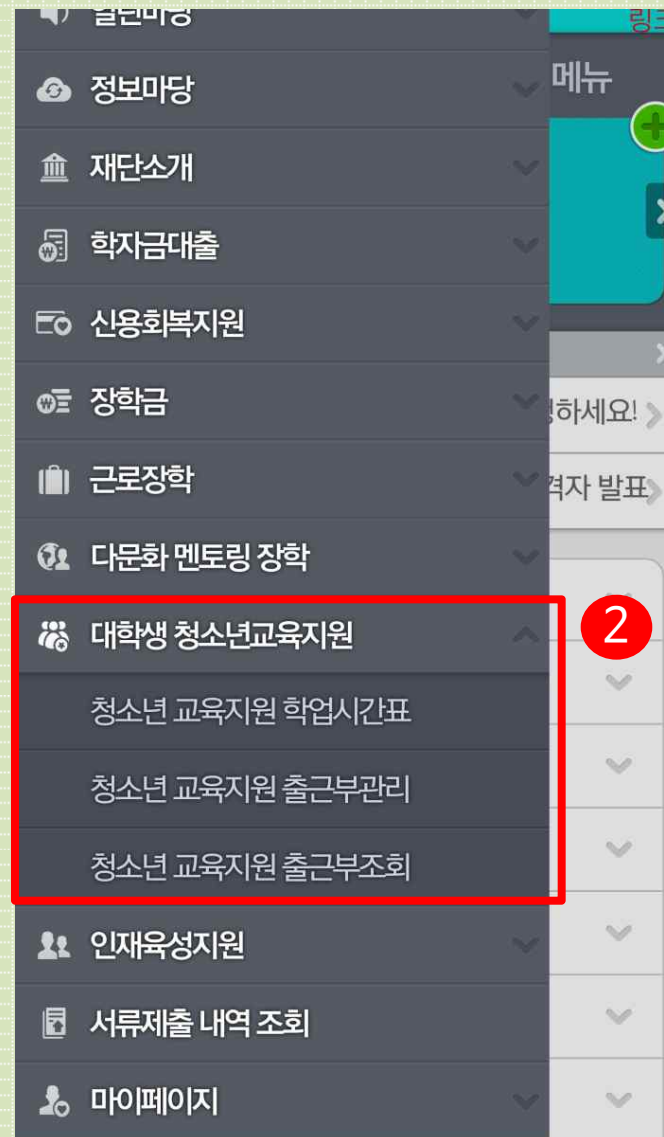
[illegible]

정보마당

재단소개

학자금대출

신용회복지원

장학금

근로장학

다문화 멘토링 장학

대학생 청소년교육지원

청소년 교육지원 학업시간표

청소년 교육지원 출근부관리

청소년 교육지원 출근부조회

인재육성지원

서류제출 내역 조회

마이페이지

메뉴

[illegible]하세요!

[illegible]격자 발표

2